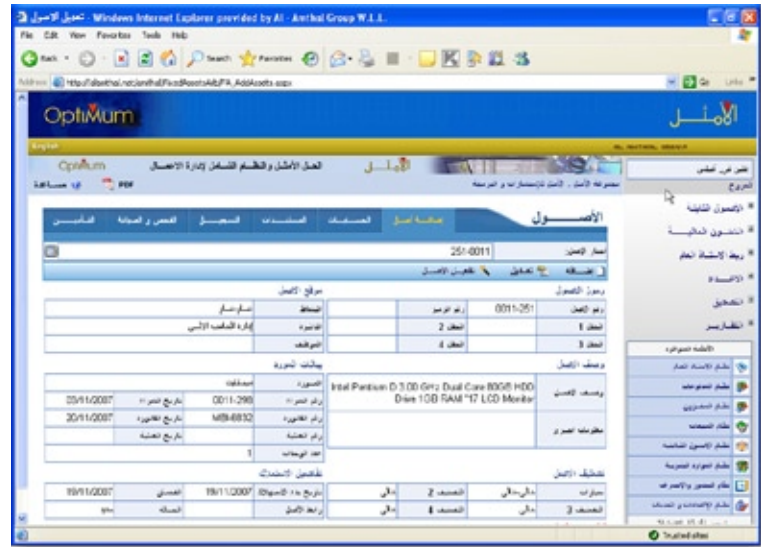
تعديل الأصول - Windows Internet Explorer provided by Al-Amthal Group W.L.L.

File Edit View Favorites Tools Help

Back Search Favorites

Address http://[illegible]/FixedAssets/FA_AddAssets.aspx

Go Links

OptiMum

الأمثل

English

OptiMum

الحل الأمثل والنظام الشامل لإدارة الأعمال

الأمثل

PDF

مساعدة

الأصول

بحث عن أصلي

الخروج

الأصول الثابتة

الشئون المالية

ربط الاستثمار العام

الأقسام

التحليل

التقارير

أنظمة الموارد

نظام الأصول الثابتة

نظام المستودعات

نظام المشتريات

نظام المبيعات

نظام الأصول الثابتة

نظام الموارد البشرية

نظام المحاسبة

نظام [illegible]

الأصول

صيانة أصل | المشتريات | المستندات | التسجيل | الفحص و الصيانة | التأمين

أساس الإصدار: 251-0011

إضافة | تعديل | تفعيل الأصل

رموز الأصول

رمز الأصل | 0011-251 | رقم الرمز

المحل 1 | المحل 2

المحل 3 | المحل 4

موقع الأصل

النشاط | تصاريح

الوظيفة | إدارة المكتب الرئيسي

الموقف

وصف الأصل

وصف الأصل | Intel Pentium D 3.00 GHz Dual Core 80GB HDD Drive 1GB RAM 17" LCD Monitor

معلومات أخرى

بيانات الشراء

المورد | مستلمات

رقم الشراء | 0011-298 | تاريخ الشراء | 20/11/2007

رقم الفاتورة | MB-6832 | تاريخ الفاتورة | 20/11/2007

رقم الضمانة | | تاريخ الضمانة

عدد الوحدات | 1

تفاصيل الاستهلاك

تاريخ بدء الاستهلاك | 19/11/2007 | الفحص | 19/11/2007

رابط الأصل | | الحالة | بدء

تصنيف الأصل

سيارات | مالي | التصنيف 2 | مالي

التصنيف 3 | مالي | التصنيف 4 | مالي

Trusted sites